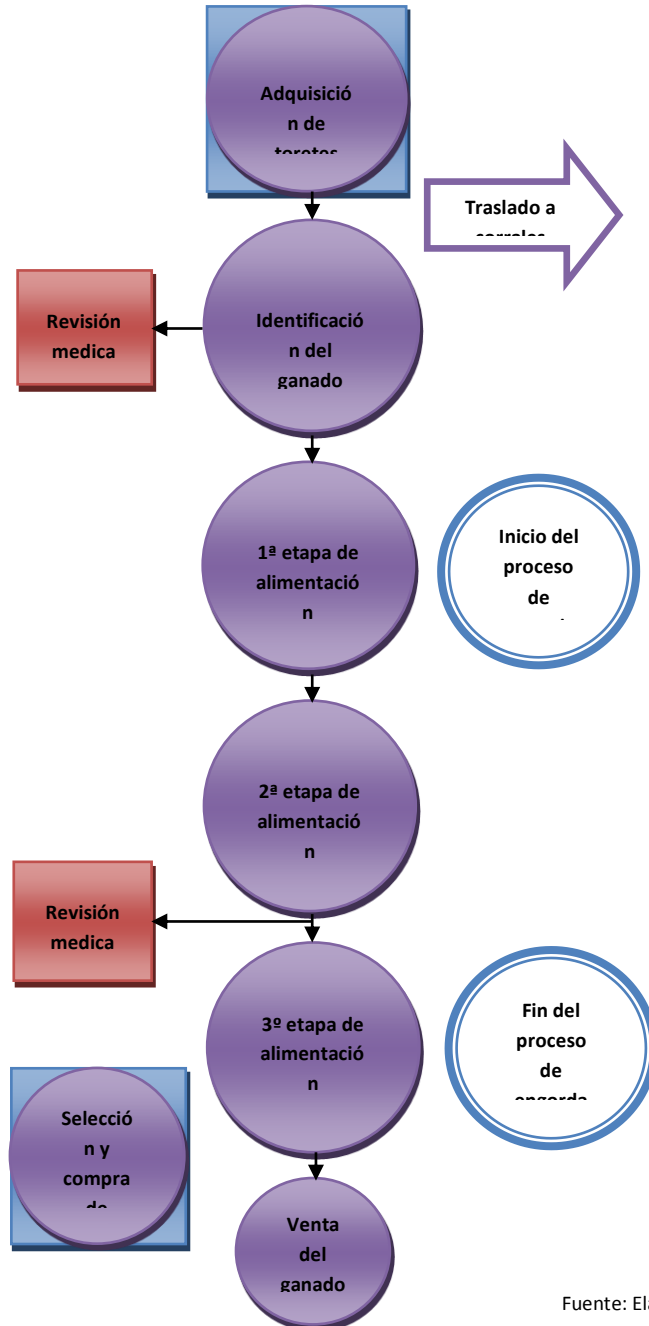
Adquisición de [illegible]

Traslado a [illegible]

Revisión medica

Identificación del ganado

1ª etapa de alimentación

Inicio del proceso de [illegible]

2ª etapa de alimentación

Revisión medica

3º etapa de alimentación

Fin del proceso de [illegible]

Selección y compra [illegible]

Venta del ganado

Fuente: El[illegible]